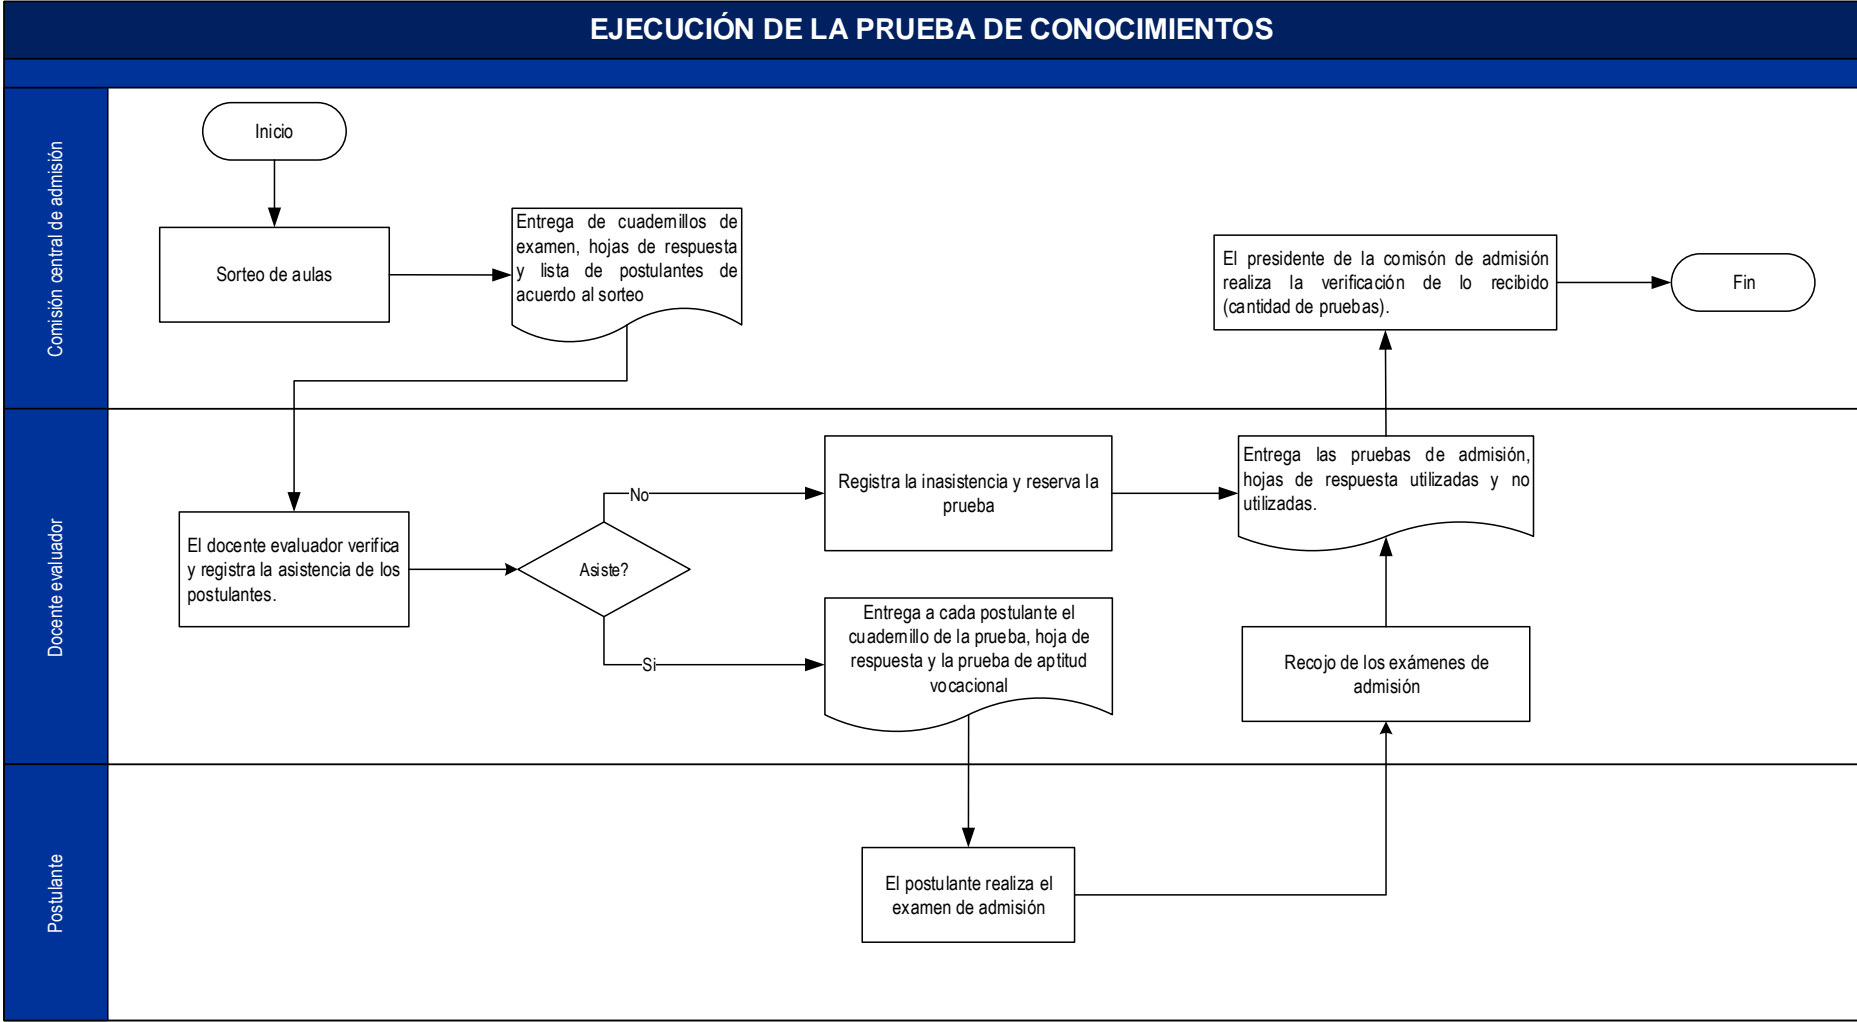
EJECUCIÓN DE LA PRUEBA DE CONOCIMIENTOS

Comisión central de admisión

Inicio

Sorteo de aulas

Entrega de cuadernillos de examen, hojas de respuesta y lista de postulantes de acuerdo al sorteo

El presidente de la comisón de admisión realiza la verificación de lo recibido (cantidad de pruebas).

Fin

Docente evaluador

El docente evaluador verifica y registra la asistencia de los postulantes.

Asiste?

No

Si

Registra la inasistencia y reserva la prueba

Entrega a cada postulante el cuadernillo de la prueba, hoja de respuesta y la prueba de aptitud vocacional

Entrega las pruebas de admisión, hojas de respuesta utilizadas y no utilizadas.

Recojo de los exámenes de admisión

Postulante

El postulante realiza el examen de admisión